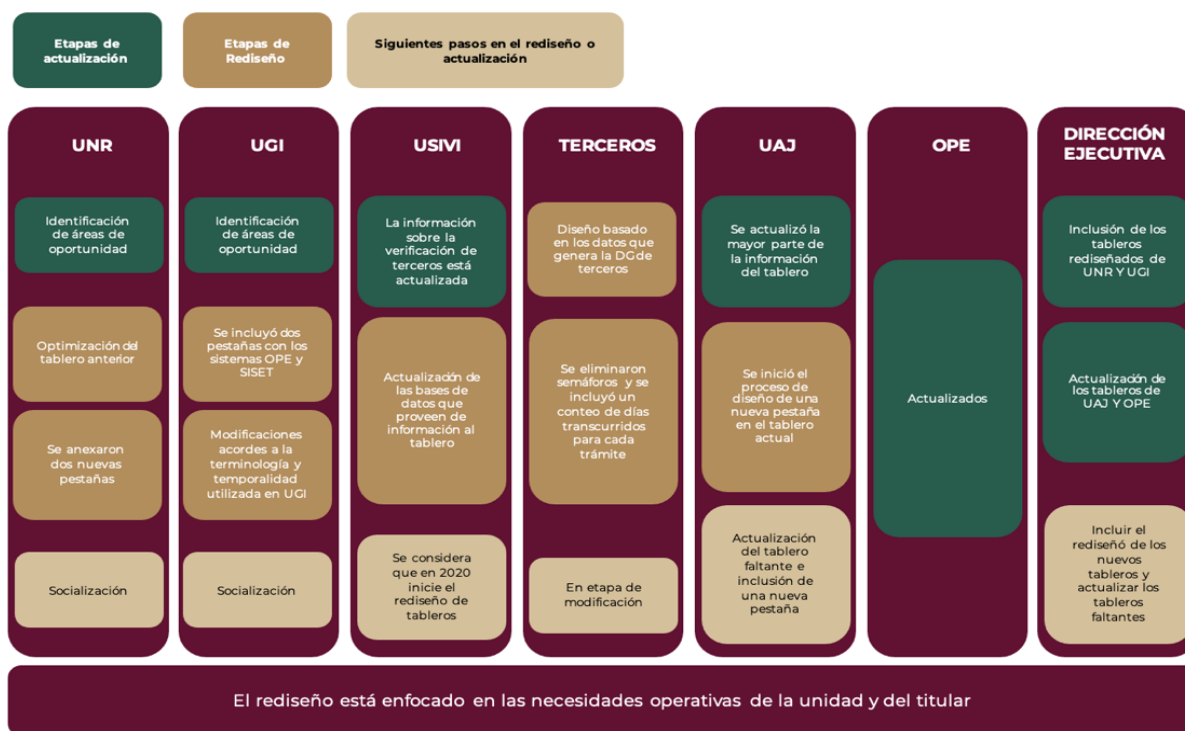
Etapas de actualización

Etapas de Rediseño

Siguientes pasos en el rediseño o actualización

UNR

Identificación de áreas de oportunidad

Optimización del tablero anterior

Se anexaron dos nuevas pestañas

Socialización

UGI

Identificación de áreas de oportunidad

Se incluyó dos pestañas con los sistemas OPE y SISET

Modificaciones acordes a la terminología y temporalidad utilizada en UGI

Socialización

USIVI

La información sobre la verificación de terceros está actualizada

Actualización de las bases de datos que proveen de información al tablero

Se considera que en 2020 inicie el rediseño de tableros

TERCEROS

Diseño basado en los datos que genera la DGde terceros

Se eliminaron semáforos y se incluyó un conteo de días transcurridos para cada trámite

En etapa de modificación

UAJ

Se actualizó la mayor parte de la información del tablero

Se inició el proceso de diseño de una nueva pestaña en el tablero actual

Actualización del tablero faltante e inclusión de una nueva pestaña

OPE

Actualizados

DIRECCIÓN EJECUTIVA

Inclusión de los tableros rediseñados de UNR Y UGI

Actualización de los tableros de UAJ Y OPE

Incluir el rediseñó de los nuevos tableros y actualizar los tableros faltantes

El rediseño está enfocado en las necesidades operativas de la unidad y del titular